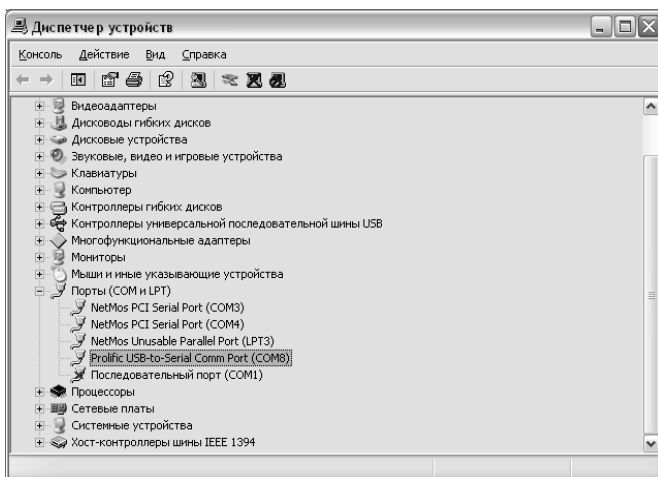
Диспетчер устройств

Консоль Действие Вид Справка

Видеоадаптеры
Дисководы гибких дисков
Дисковые устройства
Звуковые, видео и игровые устройства
Клавиатуры
Компьютер
Контроллеры гибких дисков
Контроллеры универсальной последовательной шины USB
Многофункциональные адаптеры
Мониторы
Мыши и иные указывающие устройства
Порты (COM и LPT)
NetMos PCI Serial Port (COM3)
NetMos PCI Serial Port (COM4)
NetMos Unusable Parallel Port (LPT3)
Prolific USB-to-Serial Comm Port (COM8)
Последовательный порт (COM1)
Процессоры
Сетевые платы
Системные устройства
Хост-контроллеры шины IEEE 1394